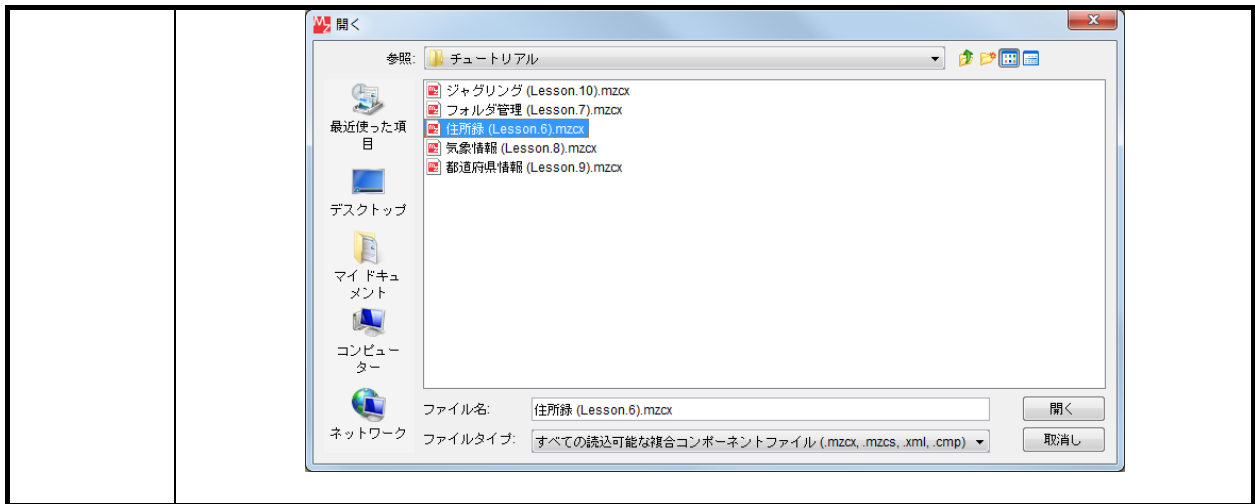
開く

参照: チュートリアル

最近使った項目

デスクトップ

マイドキュメント

コンピューター

ネットワーク

ジャグリング (Lesson.10).mzcx
フォルダ管理 (Lesson.7).mzcx
住所録 (Lesson.6).mzcx
気象情報 (Lesson.8).mzcx
都道府県情報 (Lesson.9).mzcx

ファイル名: 住所録 (Lesson.6).mzcx
ファイルタイプ: すべての読込可能な複合コンポーネントファイル (.mzcx, .mzcs, .xml, .cmp)

開く
取消し